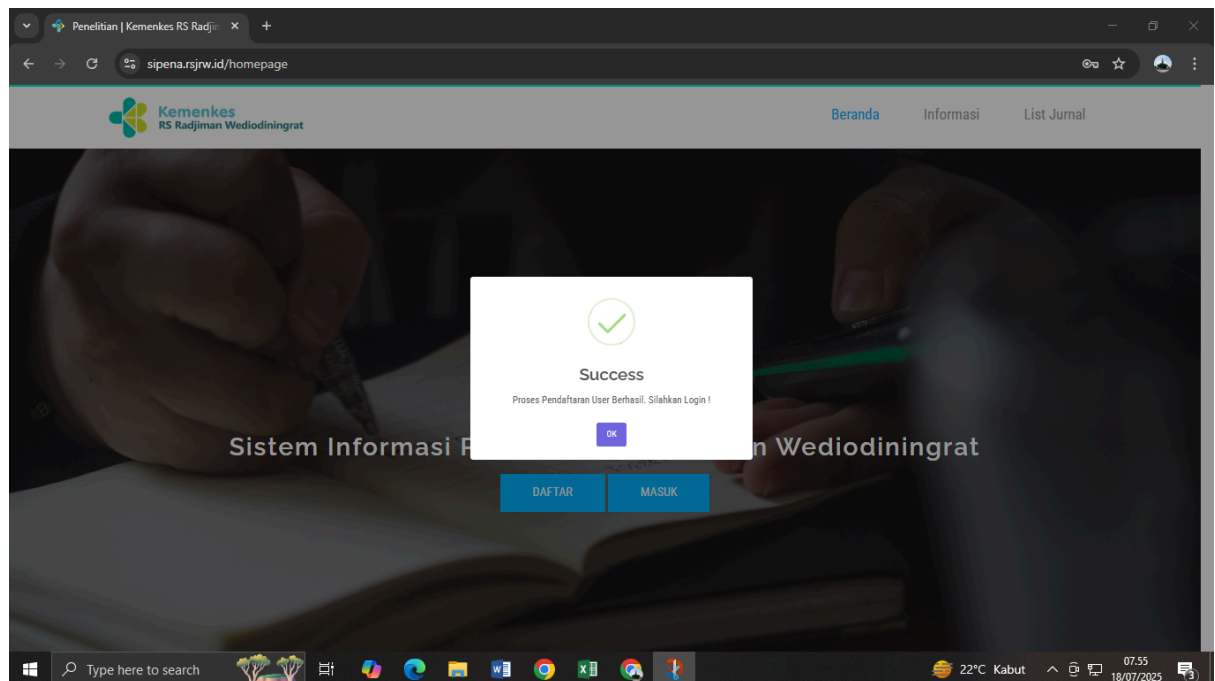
Penelitian | Kemenkes RS Radji

sipena.rsjrw.id/homepage

Kemenkes
RS Radjiman Wediodiningrat

Beranda Informasi List Jurnal

Success

Proses Pendaftaran User Berhasil. Silahkan Login !

OK

Sistem Informasi P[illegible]n Wediodiningrat

DAFTAR MASUK

Type here to search

22°C Kabut

07.55
18/07/2025

3